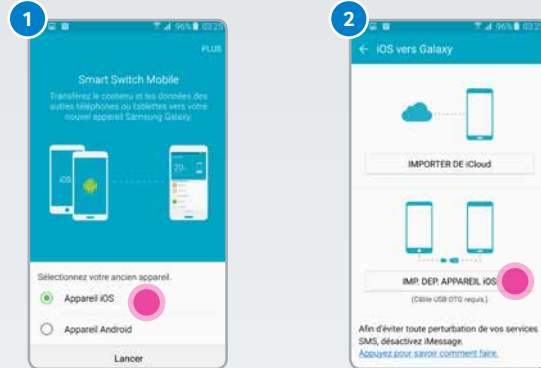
1

96% 03:25

PLUS

Smart Switch Mobile

Transférez le contenu et les données des autres téléphones ou tablettes vers votre nouvel appareil Samsung Galaxy.

iOS

Sélectionnez votre ancien appareil.

Appareil iOS

Appareil Android

Lancer

2

96% 03:2

← iOS vers Galaxy

IMPORTER DE iCloud

IMP. DEP. APPAREIL iOS

(Câble USB OTG requis.)

Afin d'éviter toute perturbation de vos services SMS, désactivez iMessage.
Appuyez pour savoir comment faire.